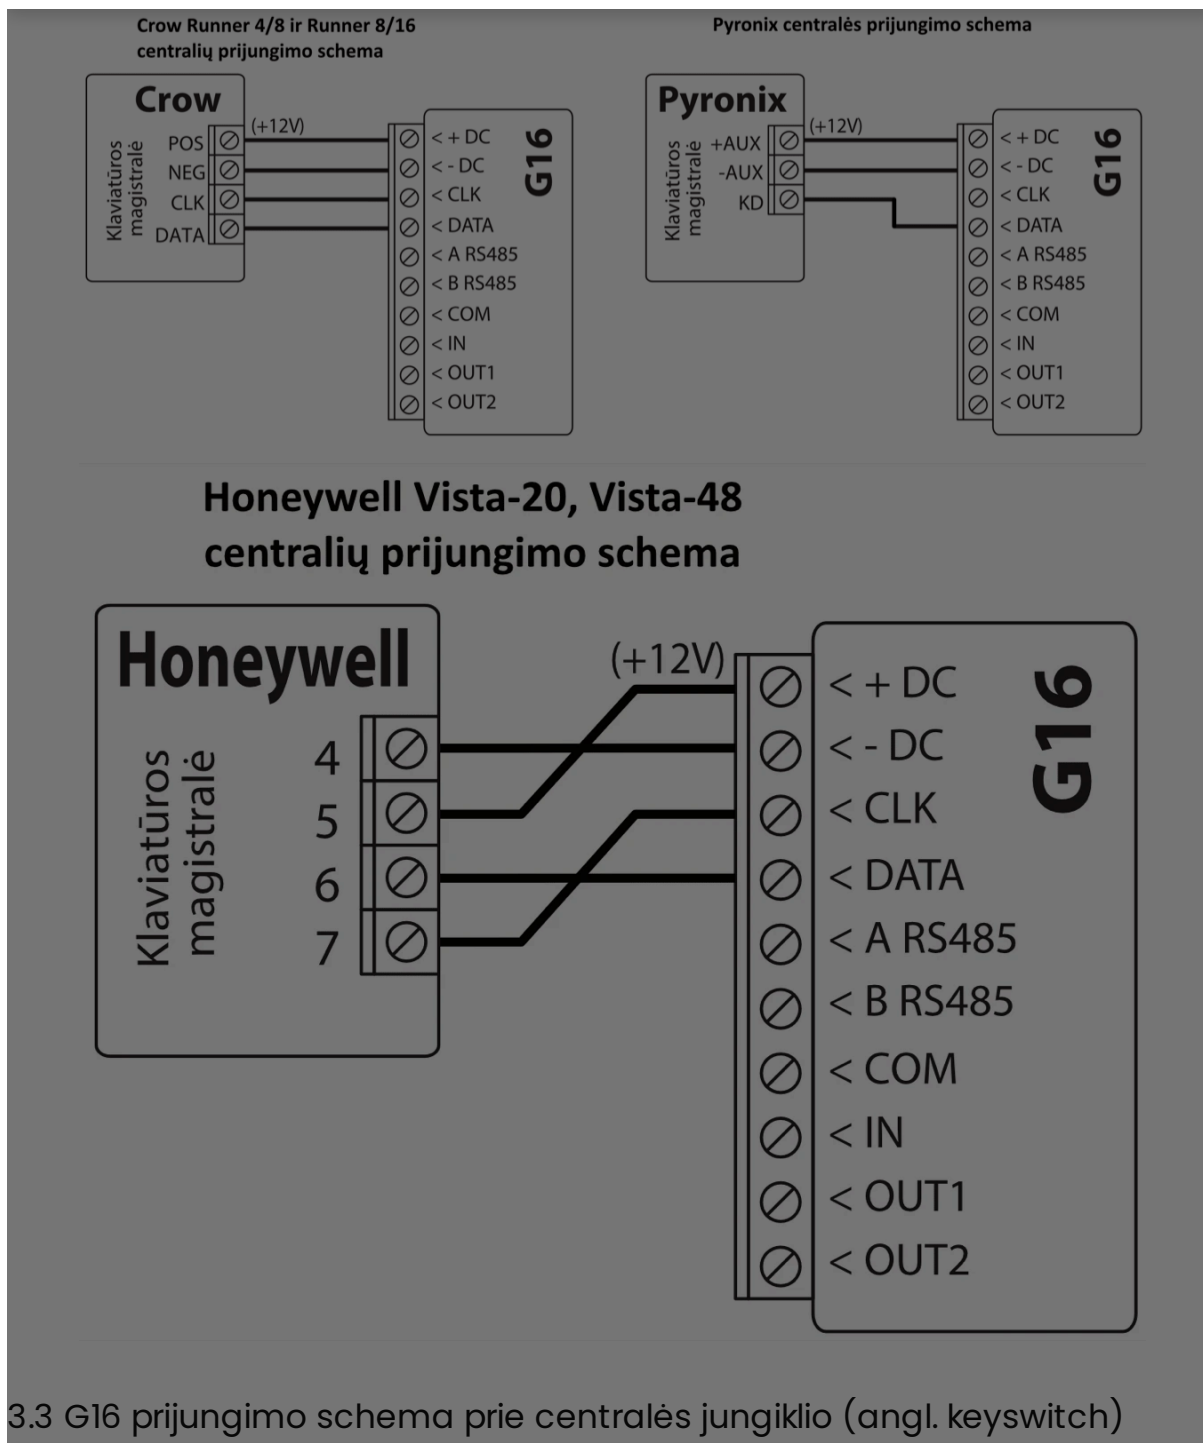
Crow Runner 4/8 ir Runner 8/16 centralių prijungimo schema

Crow

Klaviatūros magistralė

POS
NEG
CLK
DATA

(+12V)

< + DC
< - DC
< CLK
< DATA
< A RS485
< B RS485
< COM
< IN
< OUT1
< OUT2

G16

Pyronix centralės prijungimo schema

Pyronix

Klaviatūros magistralė

+AUX
-AUX
KD

(+12V)

< + DC
< - DC
< CLK
< DATA
< A RS485
< B RS485
< COM
< IN
< OUT1
< OUT2

G16

Honeywell Vista-20, Vista-48 centralių prijungimo schema

Honeywell

Klaviatūros magistralė

4
5
6
7

(+12V)

< + DC
< - DC
< CLK
< DATA
< A RS485
< B RS485
< COM
< IN
< OUT1
< OUT2

G16

3.3 G16 prijungimo schema prie centralės jungiklio (angl. keyswitch)